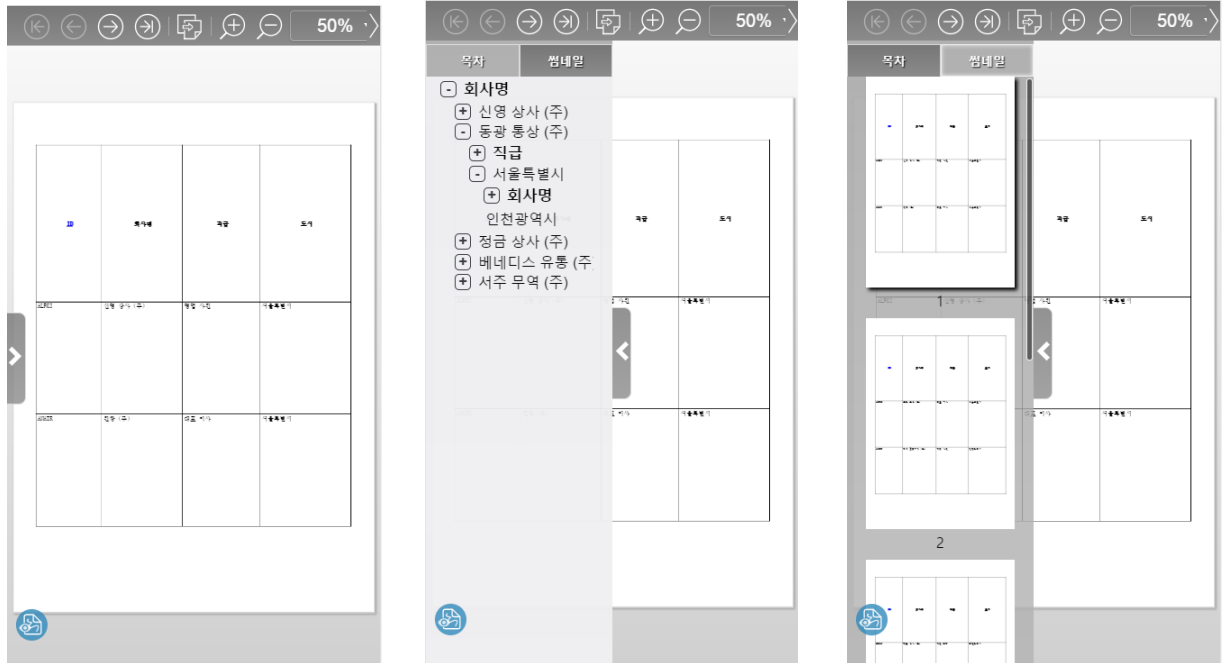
50%

| ID | 회사명 | 직급 | 도시 |
|---|---|---|---|
| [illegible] | 신영 상사 (주) | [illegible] | 서울특별시 |
| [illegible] | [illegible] (주) | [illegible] | 서울특별시 |

50%

목차 썸네일

- 회사명
+ 신영 상사 (주)
- 동광 통상 (주)
+ 직급
- 서울특별시
+ 회사명
인천광역시
+ 정금 상사 (주)
+ 베네디스 유통 (주
+ 서주 무역 (주)

직급 도시
서울특별시
서울특별시

50%

목차 썸네일

1

2

직급 도시
서울특별시
서울특별시